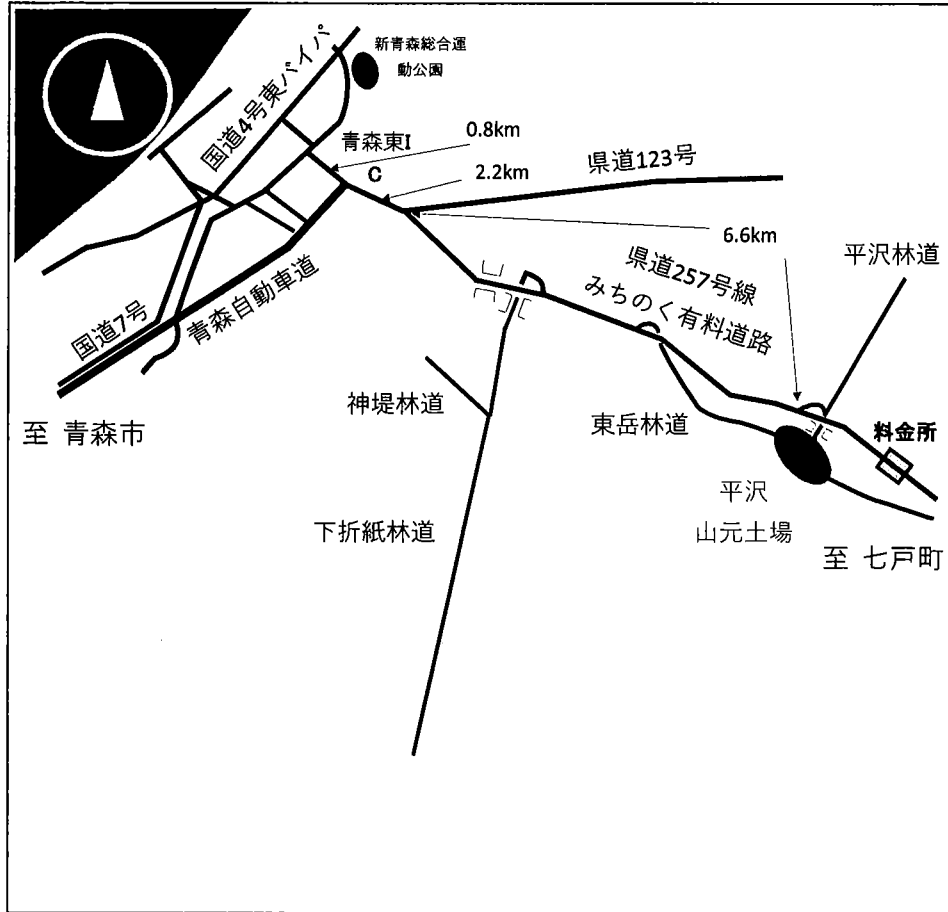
新青森総合運動公園

国道4号東バイパス

青森東I C

0.8km

2.2km

県道123号

6.6km

平沢林道

県道257号線

みちのく有料道路

国道7号

青森自動車道

至 青森市

神堤林道

東岳林道

料金所

平沢

山元土場

下折紙林道

至 七戸町